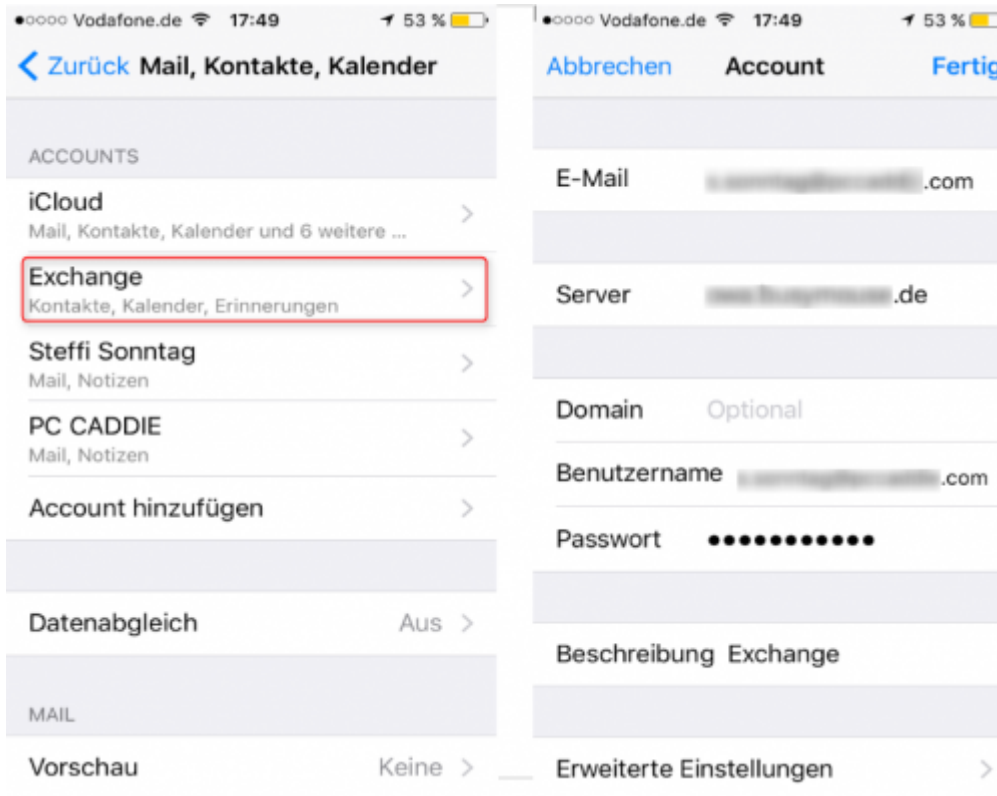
●○○○○ Vodafone.de 17:49 53 %

Zurück Mail, Kontakte, Kalender

ACCOUNTS

iCloud
Mail, Kontakte, Kalender und 6 weitere ...

Exchange
Kontakte, Kalender, Erinnerungen

Steffi Sonntag
Mail, Notizen

PC CADDIE
Mail, Notizen

Account hinzufügen

Datenabgleich Aus

MAIL

Vorschau Keine

●○○○○ Vodafone.de 17:49 53 %

Abbrechen Account Fertig

E-Mail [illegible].com

Server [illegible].de

Domain Optional

Benutzername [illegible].com

Passwort ●●●●●●●●●●●

Beschreibung Exchange

Erweiterte Einstellungen